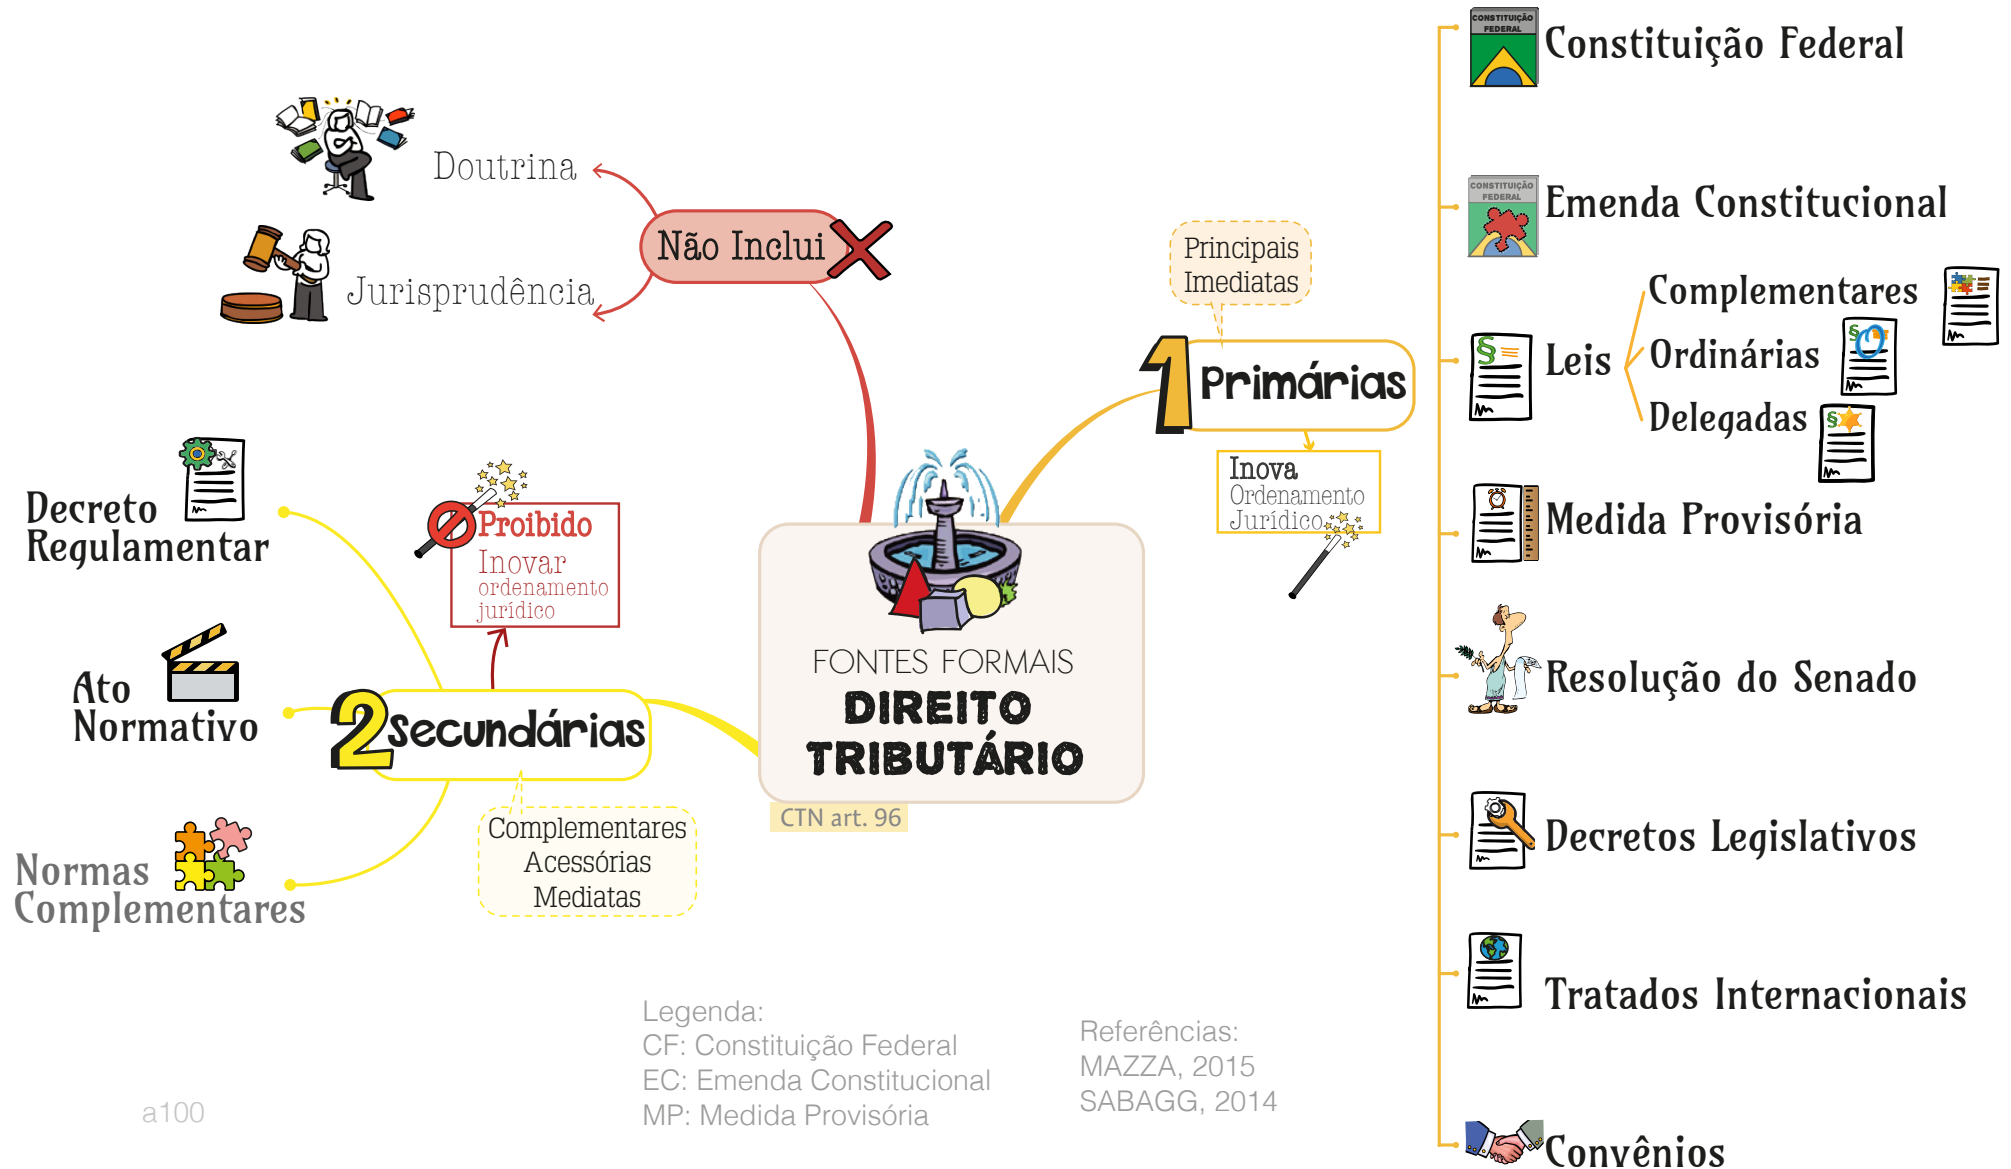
Doutrina

Jurisprudência

Não Inclui

FONTES FORMAIS
DIREITO TRIBUTÁRIO

CTN art. 96

Principais Imediatas

1 Primárias

Inova Ordenamento Jurídico

CONSTITUIÇÃO FEDERAL
Constituição Federal

CONSTITUIÇÃO FEDERAL
Emenda Constitucional

Leis
Complementares
Ordinárias
Delegadas

Medida Provisória

Resolução do Senado

Decretos Legislativos

Tratados Internacionais

Convênios

2 secundárias

Proibido
Inovar ordenamento jurídico

Complementares Acessórias Mediatas

Decreto Regulamentar

Ato Normativo

Normas Complementares

Legenda:
CF: Constituição Federal
EC: Emenda Constitucional
MP: Medida Provisória

Referências:
MAZZA, 2015
SABAGG, 2014

a100